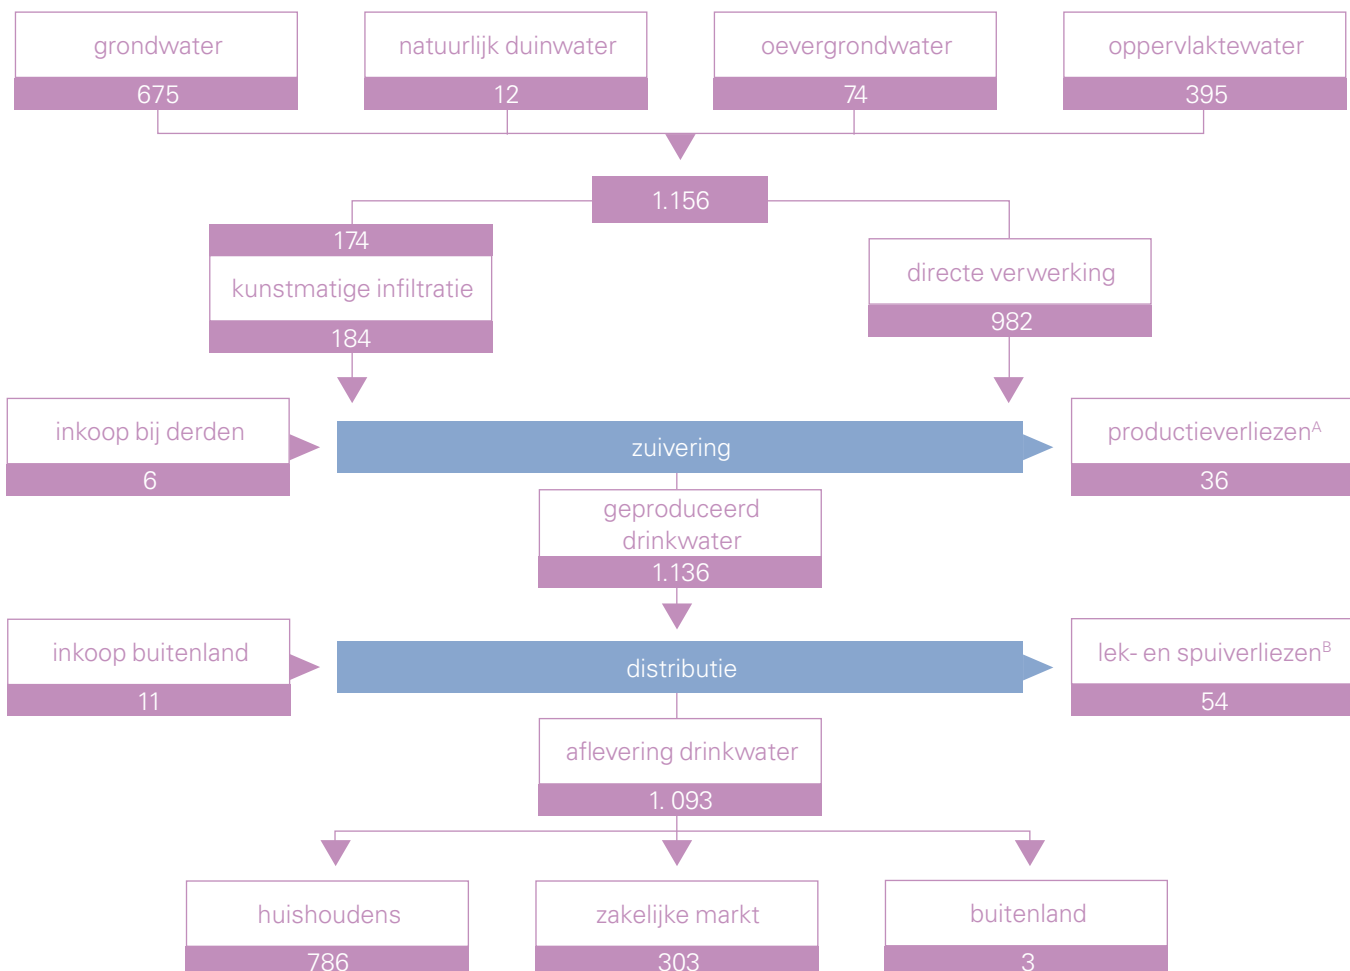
grondwater
675

natuurlijk duinwater
12

oevergrondwater
74

oppervlaktewater
395

1.156

174
kunstmatige infiltratie
184

directe verwerking
982

inkoop bij derden
6

zuivering

productieverliezen$^{A}$
36

geproduceerd drinkwater
1.136

inkoop buitenland
11

distributie

lek- en spuiverliezen$^{B}$
54

aflevering drinkwater
1. 093

huishoudens
786

zakelijke markt
303

buitenland
3